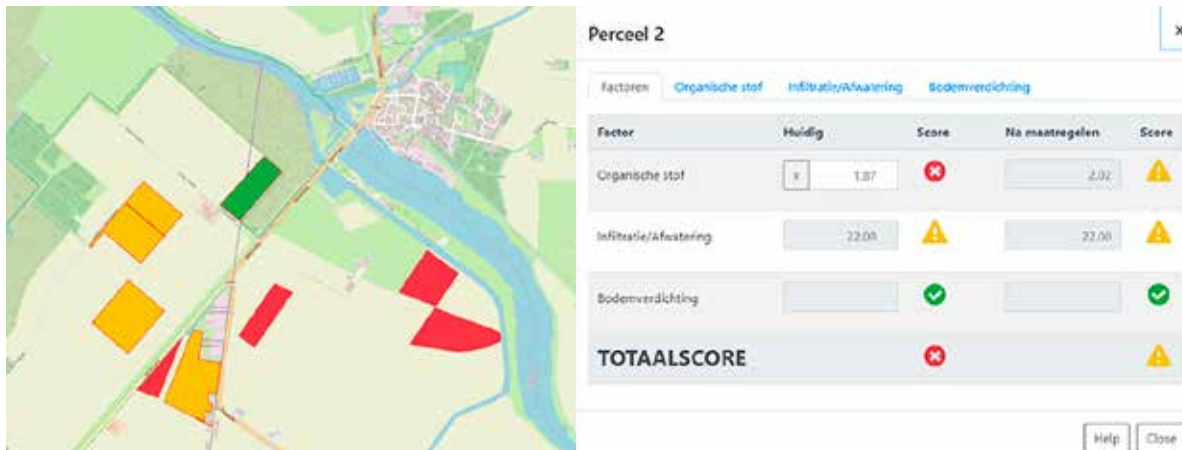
Perceel 2

Factoren | Organische stof | Infiltratie/Afwatering | Bodemverdichting

| Factor | Huidig | Score | Na maatregelen | Score |
|---|---|---|---|---|
| Organische stof | x 1.87 | | 2.02 | |
| Infiltratie/Afwatering | 22.00 | | 22.00 | |
| Bodemverdichting | | | | |
| TOTAALSCORE | | | | |

Help Close